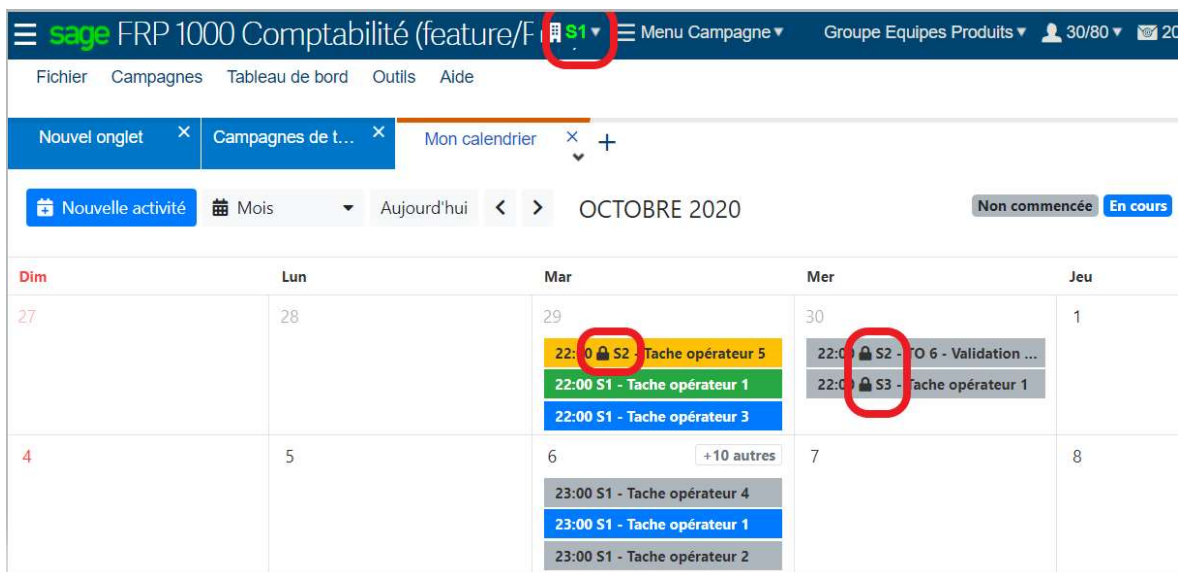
sage FRP 1000 Comptabilité (feature/F S1 ▾ Menu Campagne ▾ Groupe Equipes Produits ▾ 30/80 ▾ 20

Fichier Campagnes Tableau de bord Outils Aide

Nouvel onglet × Campagnes de t... × Mon calendrier × +

Nouvelle activité Mois Aujourd'hui < > OCTOBRE 2020 Non commencée En cours

| Dim | Lun | Mar | Mer | Jeu |
|---|---|---|---|---|
| 27 | 28 | 29<br>22:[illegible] S2 - Tache opérateur 5<br>22:00 S1 - Tache opérateur 1<br>22:00 S1 - Tache opérateur 3 | 30<br>22:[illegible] S2 - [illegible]TO 6 - Validation ...<br>22:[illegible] S3 - Tache opérateur 1 | 1 |
| 4 | 5 | 6 +10 autres<br>23:00 S1 - Tache opérateur 4<br>23:00 S1 - Tache opérateur 1<br>23:00 S1 - Tache opérateur 2 | 7 | 8 |